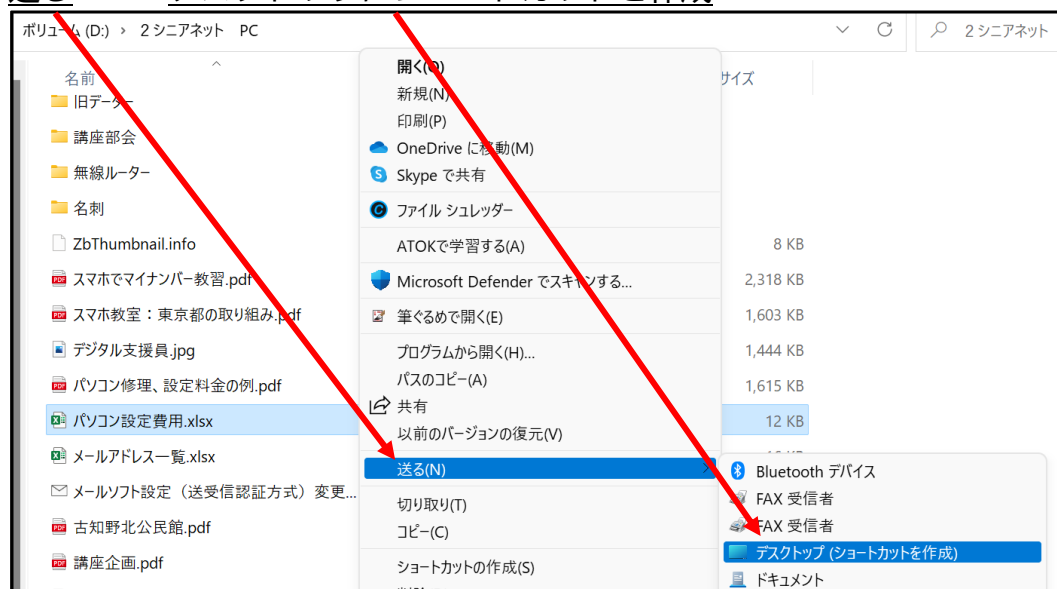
送る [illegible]を作成

ボリューム (D:) › 2 シニアネット PC

2 シニアネット

名前

サイズ

旧データー

講座部会

無線ルーター

名刺

ZbThumbnail.info 8 KB

スマホでマイナンバー教習.pdf 2,318 KB

スマホ教室：東京都の取り組み.pdf 1,603 KB

デジタル支援員.jpg 1,444 KB

パソコン修理、設定料金の例.pdf 1,615 KB

パソコン設定費用.xlsx 12 KB

メールアドレス一覧.xlsx

メールソフト設定（送受信認証方式）変更...

古知野北公民館.pdf

講座企画.pdf

開く(O)
新規(N)
印刷(P)
OneDrive に移動(M)
Skype で共有
ファイル シュレッダー
ATOKで学習する(A)
Microsoft Defender でスキャンする...
筆ぐるめで開く(E)
プログラムから開く(H)...
パスのコピー(A)
共有
以前のバージョンの復元(V)
送る(N)
切り取り(T)
コピー(C)
ショートカットの作成(S)

Bluetooth デバイス
FAX 受信者
FAX 受信者
デスクトップ (ショートカットを作成)
ドキュメント